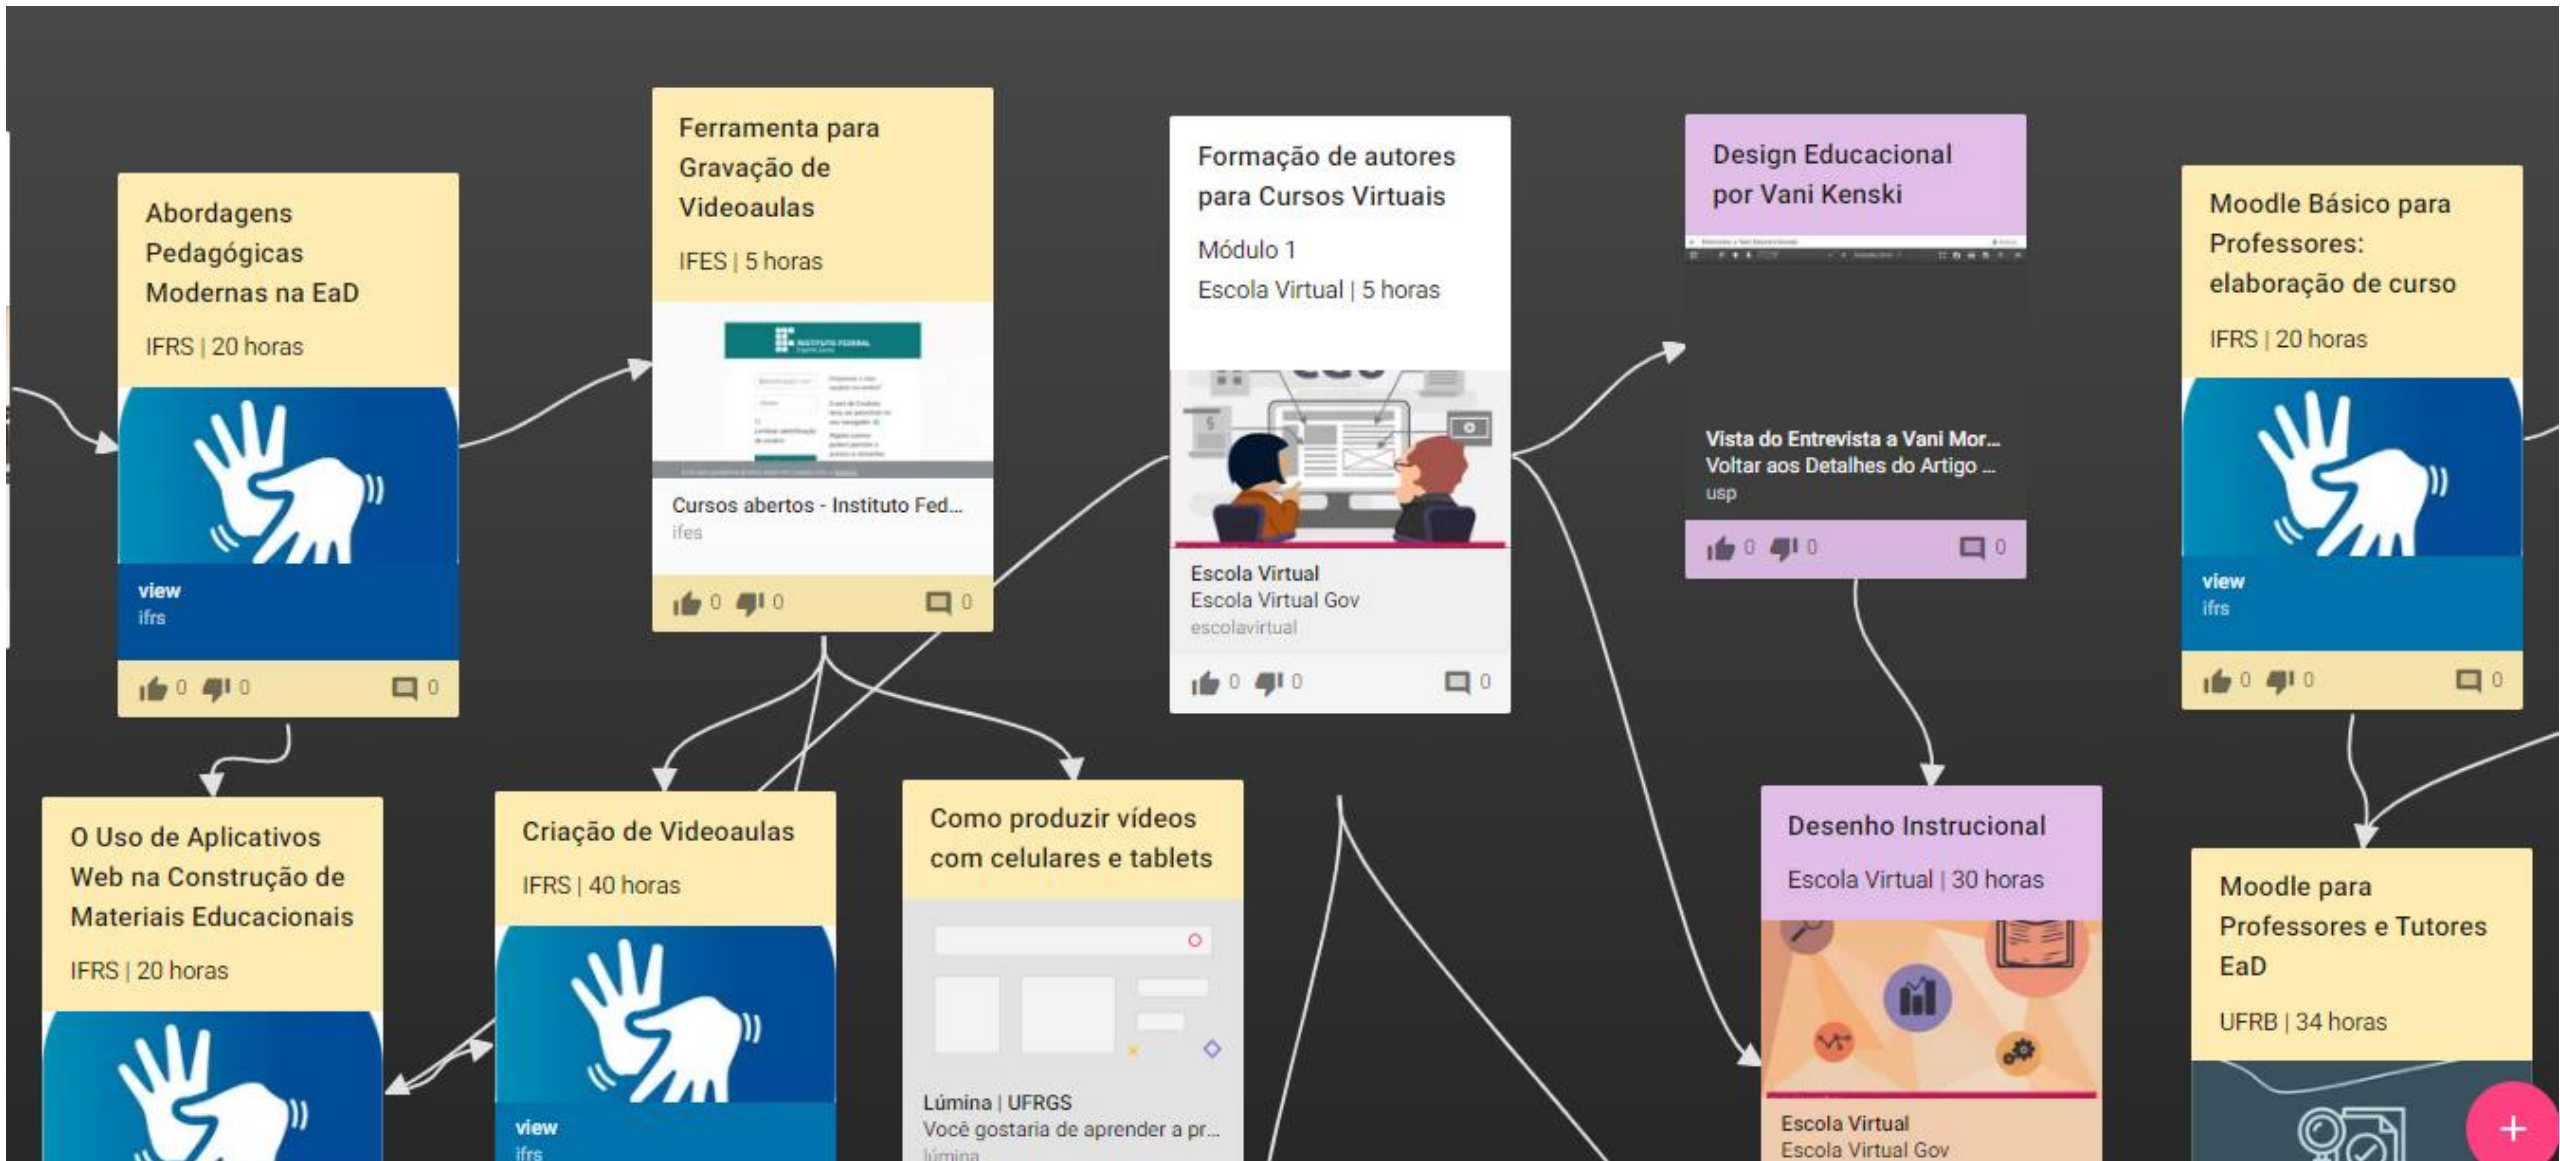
Abordagens Pedagógicas Modernas na EaD

IFRS | 20 horas

view
ifrs

0 0 0

Ferramenta para Gravação de Videoaulas

IFES | 5 horas

Cursos abertos - Instituto Fed...
ifes

0 0 0

Formação de autores para Cursos Virtuais

Módulo 1

Escola Virtual | 5 horas

Escola Virtual
Escola Virtual Gov
escolavirtual

0 0 0

Design Educacional por Vani Kenski

Vista do Entrevista a Vani Mor...
Voltar aos Detalhes do Artigo ...
usp

0 0 0

Moodle Básico para Professores: elaboração de curso

IFRS | 20 horas

view
ifrs

0 0 0

O Uso de Aplicativos Web na Construção de Materiais Educacionais

IFRS | 20 horas

Criação de Videoaulas

IFRS | 40 horas

view
ifrs

Como produzir vídeos com celulares e tablets

Lúmina | UFRGS
Você gostaria de aprender a pr...
lúmina

Desenho Instrucional

Escola Virtual | 30 horas

Escola Virtual
Escola Virtual Gov

Moodle para Professores e Tutores EaD

UFRB | 34 horas

+